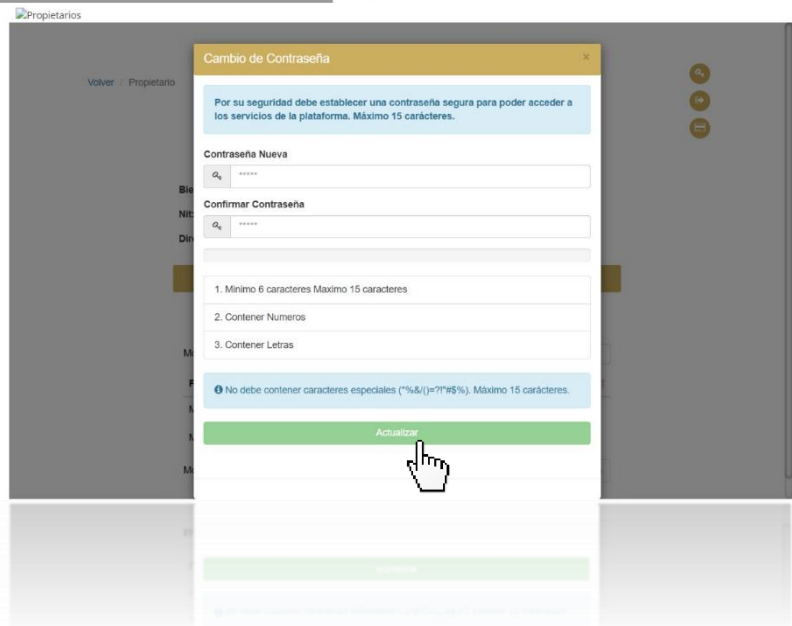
Propietarios

Volver / Propietario

Cambio de Contraseña

×

Por su seguridad debe establecer una contraseña segura para poder acceder a los servicios de la plataforma. Máximo 15 carácteres.

Contraseña Nueva

*****

Confirmar Contraseña

*****

1. Minimo 6 caracteres Maximo 15 caracteres

2. Contener Numeros

3. Contener Letras

No debe contener caracteres especiales ("%&/()=?!*#$%). Máximo 15 carácteres.

Actualizar